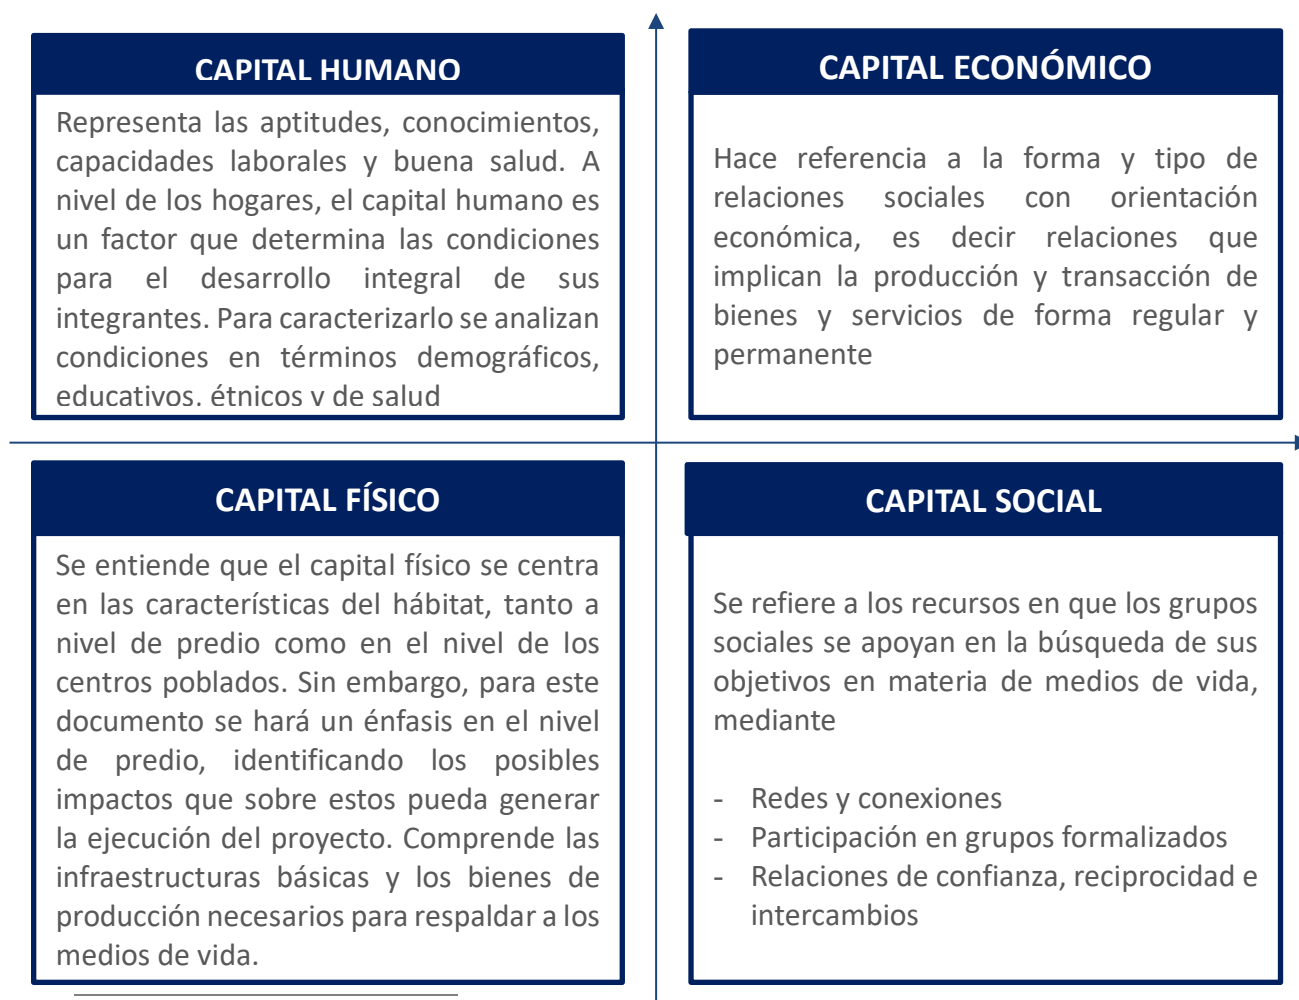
CAPITAL HUMANO

Representa las aptitudes, conocimientos, capacidades laborales y buena salud. A nivel de los hogares, el capital humano es un factor que determina las condiciones para el desarrollo integral de sus integrantes. Para caracterizarlo se analizan condiciones en términos demográficos, educativos. étnicos v de salud

CAPITAL ECONÓMICO

Hace referencia a la forma y tipo de relaciones sociales con orientación económica, es decir relaciones que implican la producción y transacción de bienes y servicios de forma regular y permanente

CAPITAL FÍSICO

Se entiende que el capital físico se centra en las características del hábitat, tanto a nivel de predio como en el nivel de los centros poblados. Sin embargo, para este documento se hará un énfasis en el nivel de predio, identificando los posibles impactos que sobre estos pueda generar la ejecución del proyecto. Comprende las infraestructuras básicas y los bienes de producción necesarios para respaldar a los medios de vida.

CAPITAL SOCIAL

Se refiere a los recursos en que los grupos sociales se apoyan en la búsqueda de sus objetivos en materia de medios de vida, mediante

- Redes y conexiones
- Participación en grupos formalizados
- Relaciones de confianza, reciprocidad e intercambios